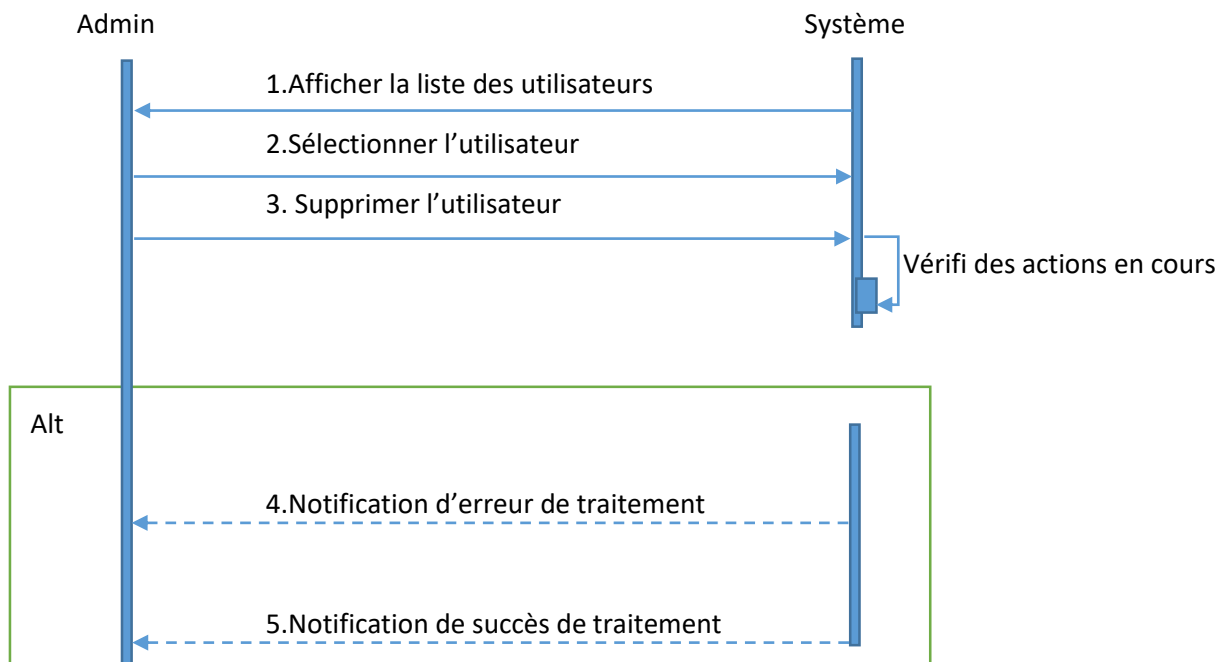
Admin

Système

1.Afficher la liste des utilisateurs

2.Sélectionner l’utilisateur

3. Supprimer l’utilisateur

Vérifi des actions en cours

Alt

4.Notification d’erreur de traitement

5.Notification de succès de traitement